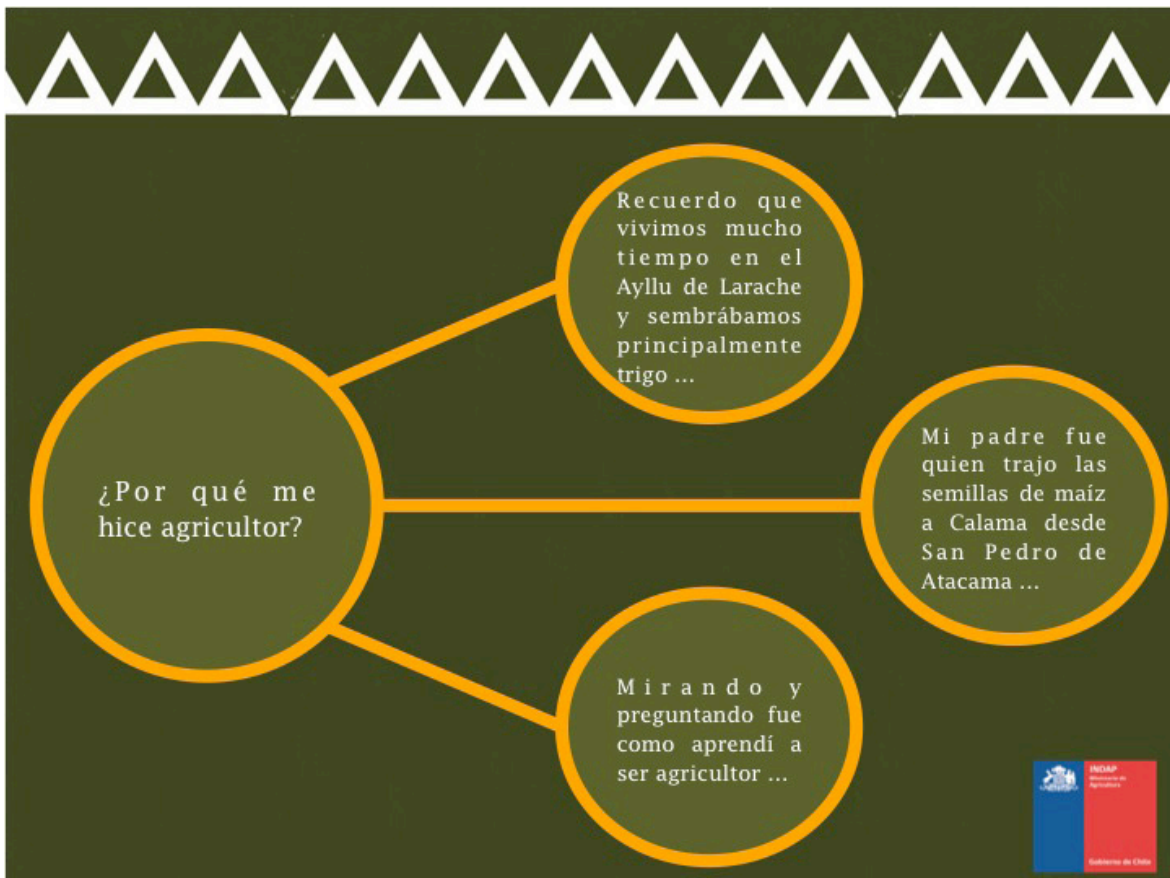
¿Por qué me hice agricultor?

Recuerdo que vivimos mucho tiempo en el Ayllu de Larache y sembrábamos principalmente trigo …

Mi padre fue quien trajo las semillas de maíz a Calama desde San Pedro de Atacama …

Mirando y preguntando fue como aprendí a ser agricultor …

INDAP
Ministerio de Agricultura

Gobierno de Chile